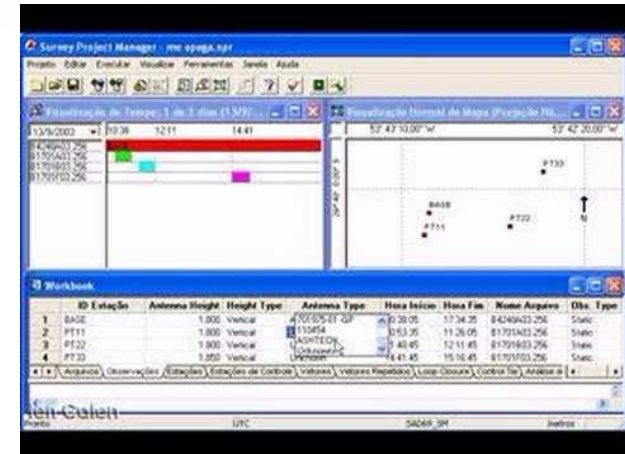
Survey Project Manager - me apaga.spr

Projeto Editar Executar Visualizar Ferramentas Janela Ajuda

Visualização de Tempo: 1 de 1 dias (1 MN)

13/9/2003 10:38 12:11 14:41

8424I403.256
81701403.256
81701603.256
81701703.256

Visualização Normal do Mapa (Projeção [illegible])

57 47 10.00" W

57 42 20.00" W

PT33

BASE

PT11

PT22

N

Workbook

| | ID Estação | Antenna Height | Height Type | Antenna Type | Hora Início | Hora Fim | Nome Arquivo | Obs. Type |
|---|---|---|---|---|---|---|---|---|
| 1 | BASE | 1.800 | Vertical | 700936-01-02P | 10:38:05 | 17:34:35 | 8424I403.256 | Static |
| 2 | PT11 | 1.800 | Vertical | 110454 | 10:53:35 | 11:26:05 | 81701403.256 | Static |
| 3 | PT22 | 1.800 | Vertical | ASHTECH | 11:40:45 | 12:11:45 | 81701603.256 | Static |
| 4 | PT33 | 1.850 | Vertical | Unknown | 14:41:45 | 15:10:45 | 81701703.256 | Static |

Arquivos Observações Estações Estações de Controle Vetores Vetores Repetidos Loop Closure Control Tie Análise d

Pronto UTC SAD69_SP metros